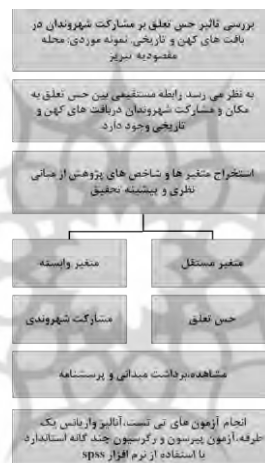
بررسی تاثیر حس تعلق بر مشارکت شهروندان در بافت های کهن و تاریخی نمونه موردی: محله مقصودیه تبریز

به نظر می رسد رابطه مستقیمی بین حس تعلق به مکان و مشارکت شهروندان دربافت های کهن و تاریخی وجود دارد

استخراج متغیر ها و شاخص های پژوهش از مبانی نظری و پیشینه تحقیق

متغیر مستقل

متغیر وابسته

حس تعلق

مشارکت شهروندی

مشاهده،برداشت میدانی و پرسشنامه

انجام آزمون های تی تست، آنالیز واریانس یک طرفه،آزمون پیرسون و رگرسیون چند گانه استاندارد با استفاده از نرم افزار spss